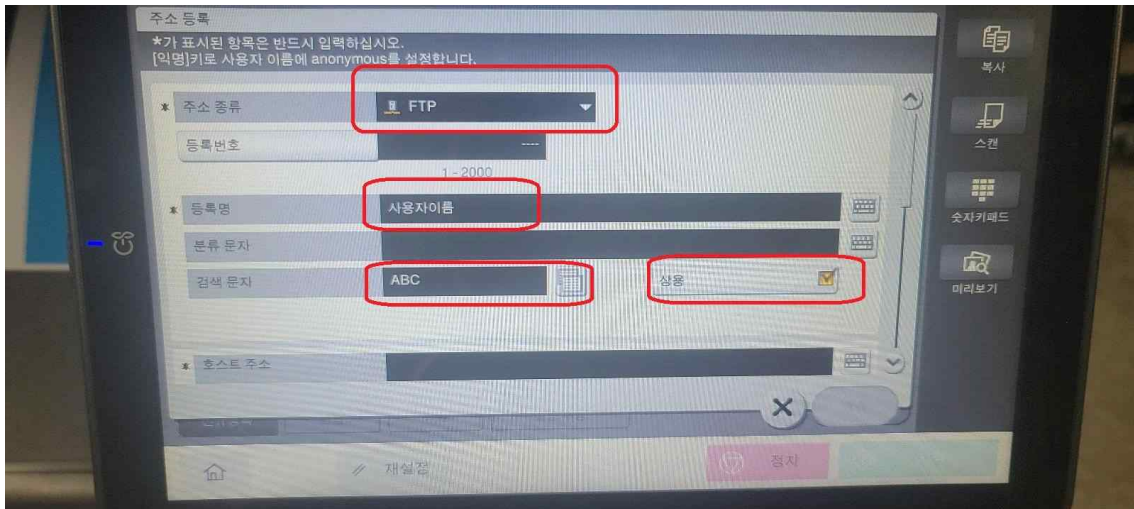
주소 등록
*가 표시된 항목은 반드시 입력하십시오.
[익명]키로 사용자 이름에 anonymous를 설정합니다.

* 주소 종류
FTP

등록번호
----
1 - 2000

* 등록명
사용자이름

분류 문자

검색 문자
ABC

상용

* 호스트 주소

복사
스캔
숫자키패드
미리보기

재설정
정지